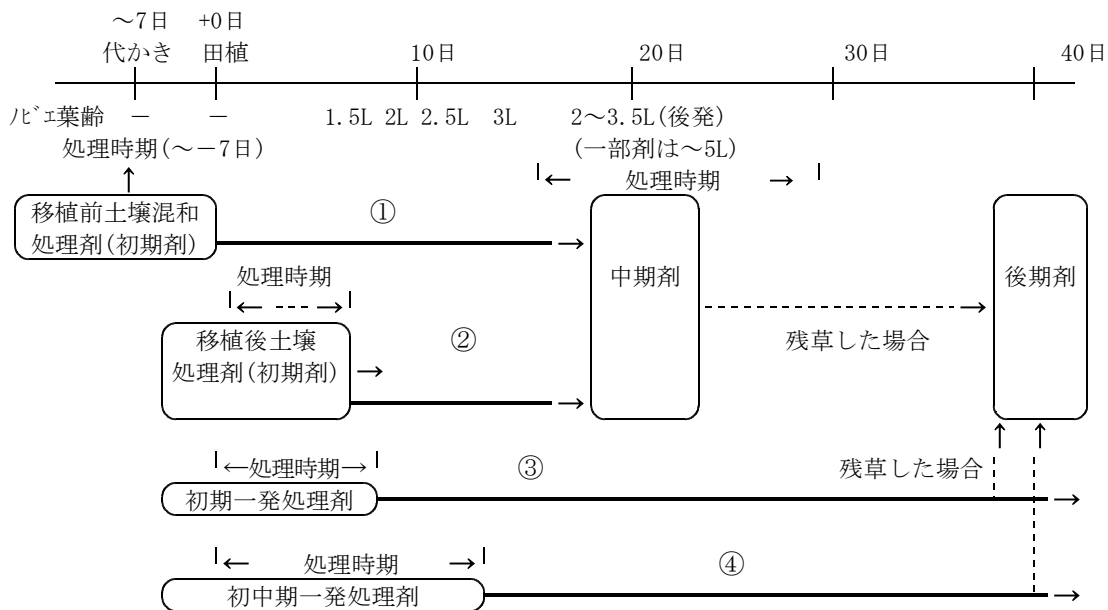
～7日 代かき
+0日 田植
10日
20日
30日
40日

ﾉﾋﾞｴ葉齢 － － 1.5L 2L 2.5L 3L 2～3.5L(後発) (一部剤は～5L)

処理時期(～－7日)

処理時期

移植前土壌混和処理剤(初期剤)

①

中期剤

後期剤

処理時期

移植後土壌処理剤(初期剤)

②

残草した場合

←処理時期→

③

残草した場合

初期一発処理剤

処理時期

④

初中期一発処理剤